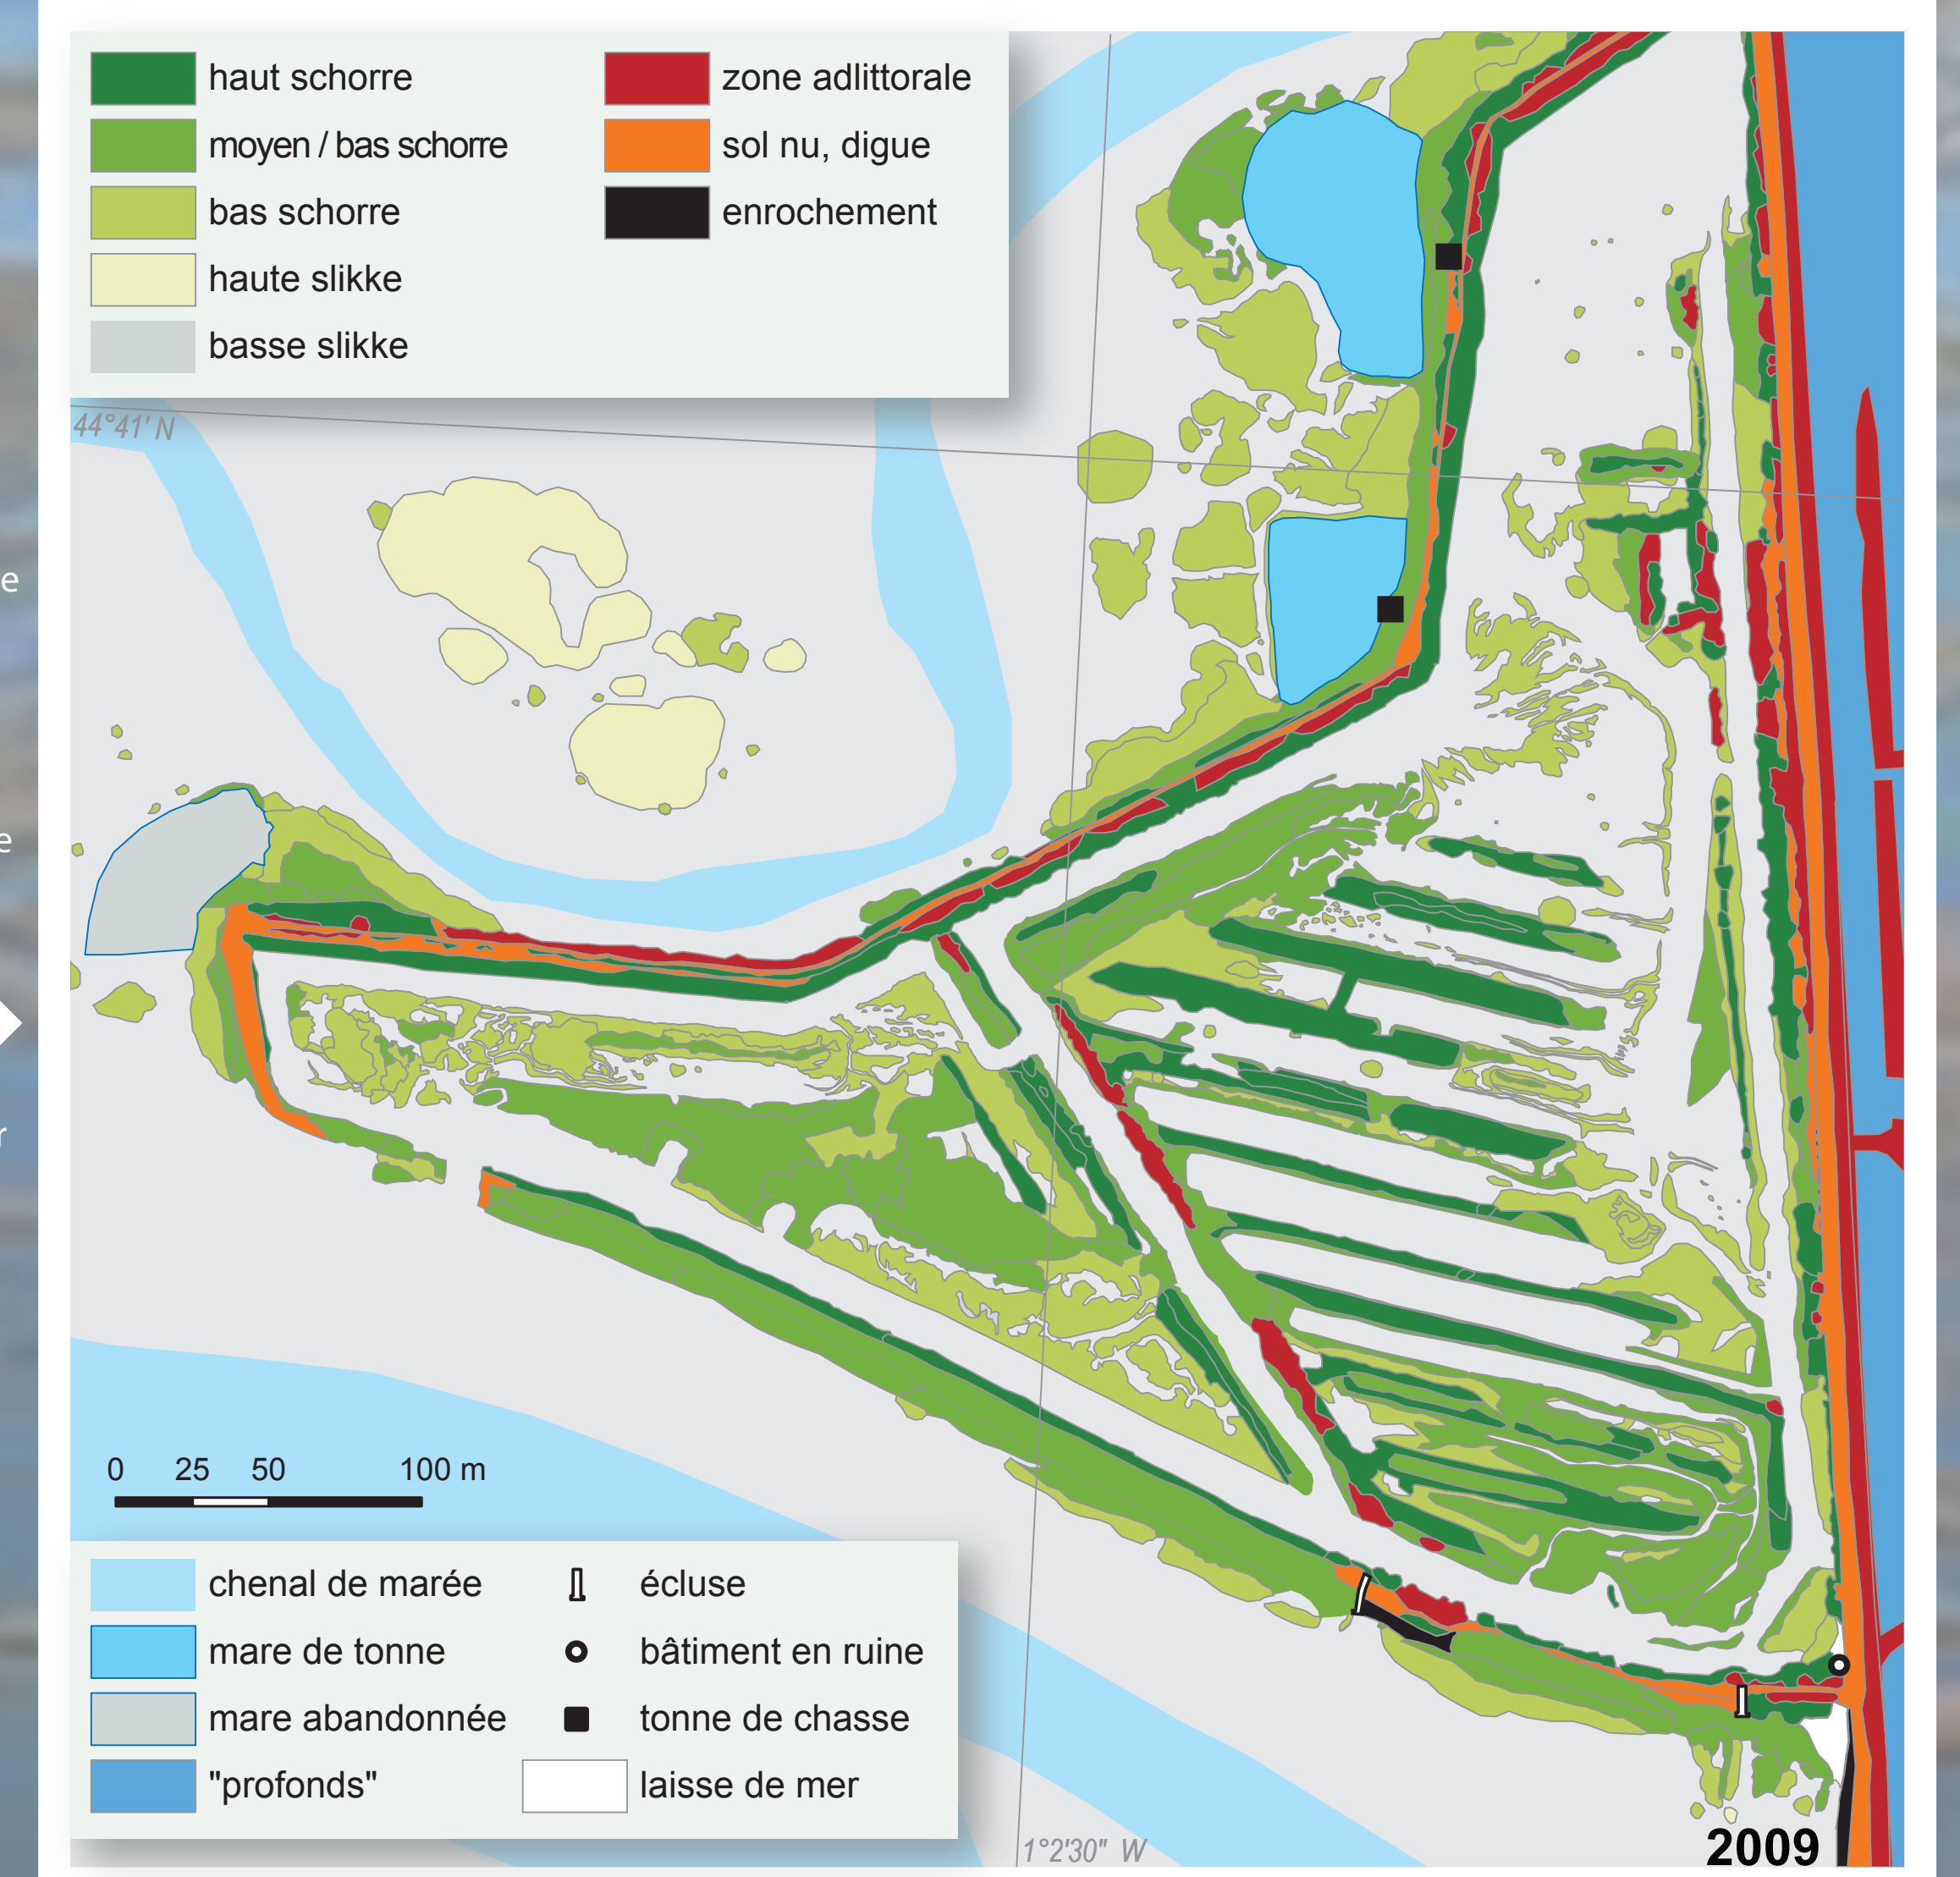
haut schorre
moyen / bas schorre
bas schorre
haute slikke
basse slikke

zone adlittorale
sol nu, digue
enrochement

44°41' N

0 25 50 100 m

chenal de marée
mare de tonne
mare abandonnée
"profonds"

écluse
bâtiment en ruine
tonne de chasse
laisse de mer

1°2'30" W

2009